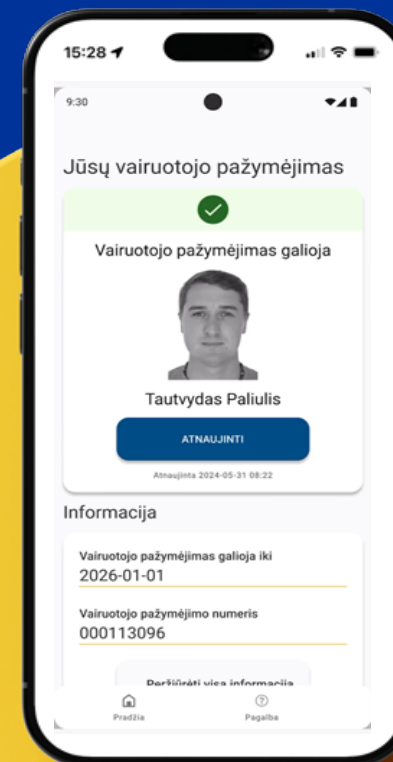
15:28

9:30

Jūsų vairuotojo pažymėjimas

Vairuotojo pažymėjimas galioja

Tautvydas Paliulis

ATNAUJINTI

Atnaujinta 2024-05-31 08:22

Informacija

Vairuotojo pažymėjimas galioja iki
2026-01-01

Vairuotojo pažymėjimo numeris
000113096

Peržiūrėti visą informaciją

Pradžia

Pagalba